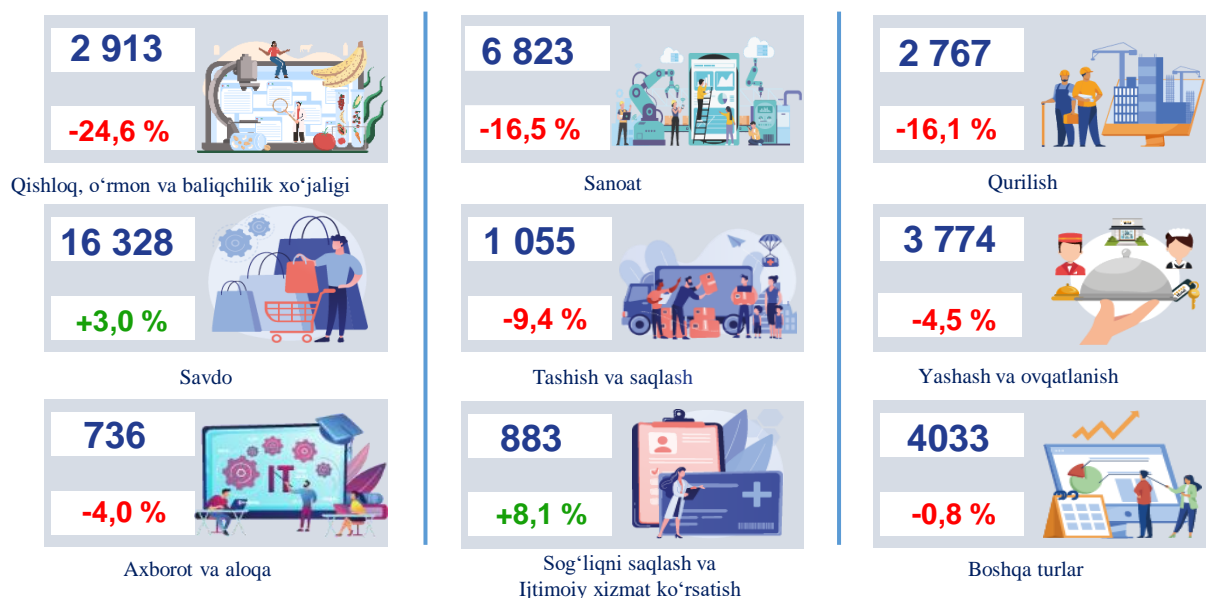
2 913
-24,6 %
Qishloq, oʻrmon va baliqchilik xoʻjaligi

6 823
-16,5 %
Sanoat

2 767
-16,1 %
Qurilish

16 328
+3,0 %
Savdo

1 055
-9,4 %
Tashish va saqlash

3 774
-4,5 %
Yashash va ovqatlanish

736
IT
-4,0 %
Axborot va aloqa

883
+8,1 %
Sogʻliqni saqlash va Ijtimoiy xizmat koʻrsatish

4033
-0,8 %
Boshqa turlar